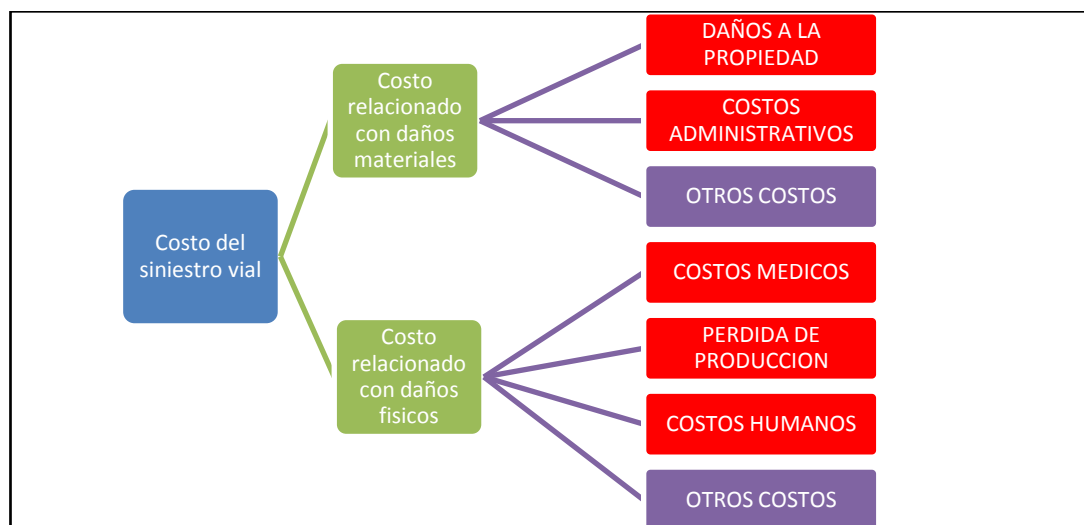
Costo del siniestro vial

Costo relacionado con daños materiales

DAÑOS A LA PROPIEDAD

COSTOS ADMINISTRATIVOS

OTROS COSTOS

Costo relacionado con daños fisicos

COSTOS MEDICOS

PERDIDA DE PRODUCCION

COSTOS HUMANOS

OTROS COSTOS